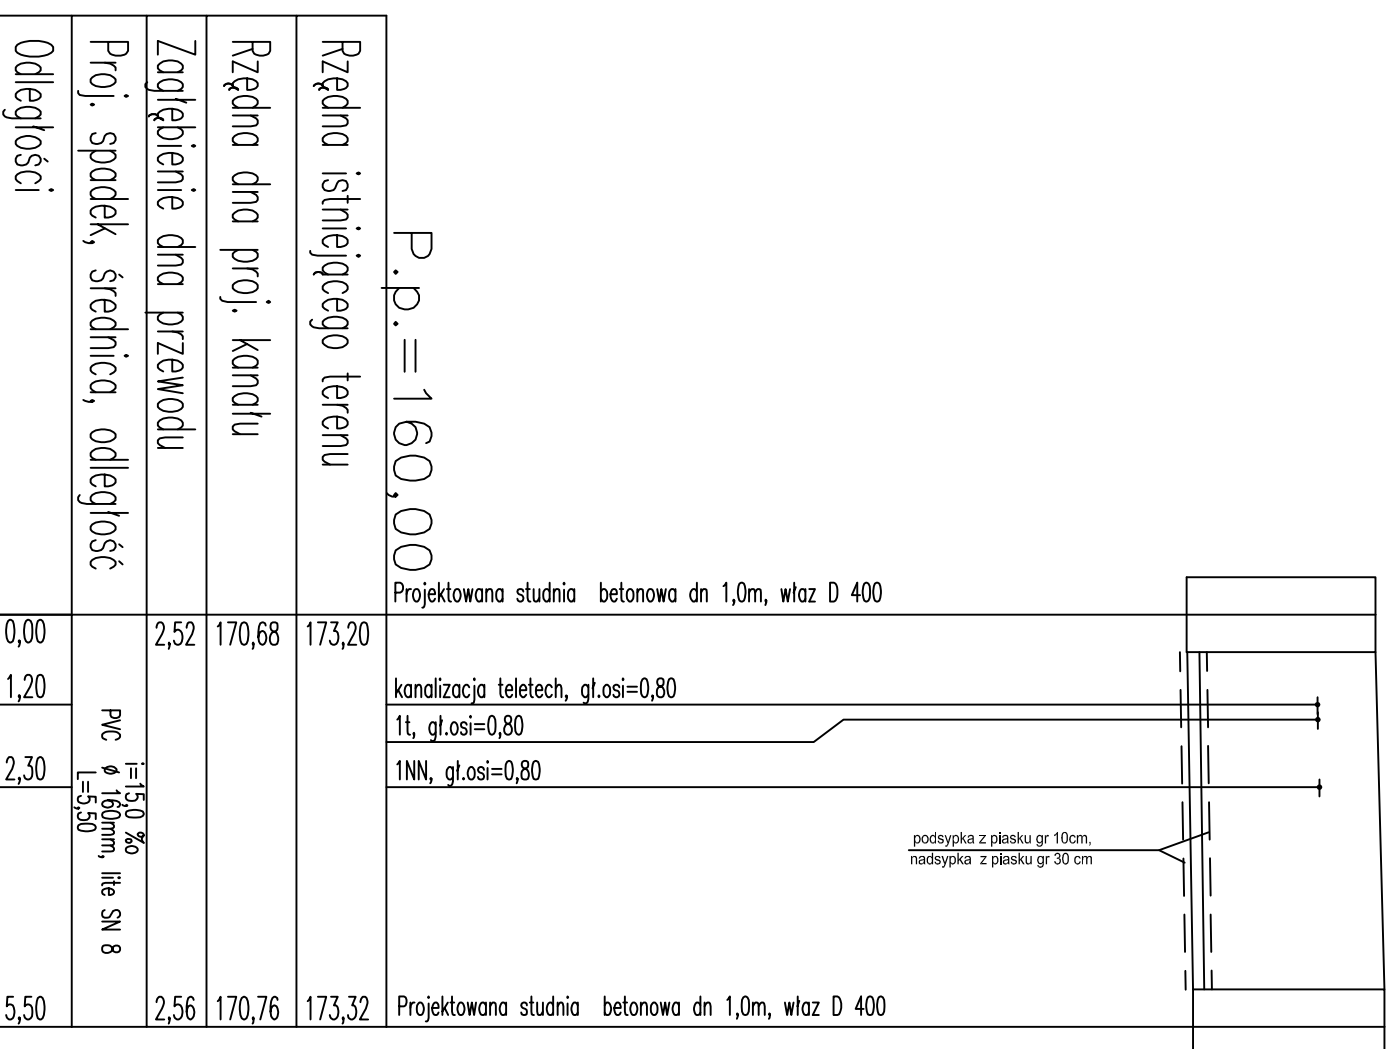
Odległości

Proj. spadek, średnica, odległość

Zagłębienie dna przewodu

Rzędna dna proj. kanału

Rzędna istniejącego terenu

P.p.=160,00

Projektowana studnia betonowa dn 1,0m, właz D 400

| Odległości | Proj. spadek, średnica, odległość | Zagłębienie dna przewodu | Rzędna dna proj. kanału | Rzędna istniejącego terenu |
|---|---|---|---|---|
| 0,00 | | 2,52 | 170,68 | 173,20 |
| 1,20 | PVC i=15,0 ‰ ø 160mm, lite SN 8 L=5,50 | | | |
| 2,30 | | | | |
| 5,50 | | 2,56 | 170,76 | 173,32 |

kanalizacja teletech, gł.osi=0,80

1t, gł.osi=0,80

1NN, gł.osi=0,80

podsypka z piasku gr 10cm, nadsypka z piasku gr 30 cm

Projektowana studnia betonowa dn 1,0m, właz D 400